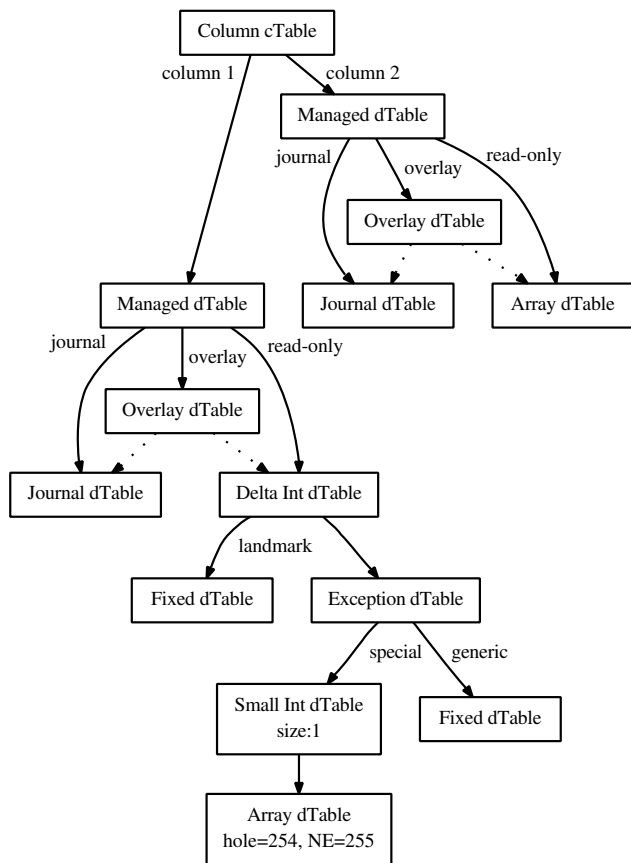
Column cTable

column 1

column 2

Managed dTable

journal

overlay

read-only

Overlay dTable

Journal dTable

Array dTable

Managed dTable

journal

overlay

read-only

Overlay dTable

Journal dTable

Delta Int dTable

landmark

Fixed dTable

Exception dTable

special

generic

Small Int dTable
size:1

Fixed dTable

Array dTable
hole=254, NE=255